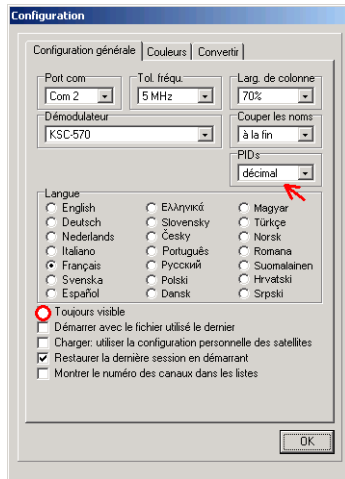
Configuration

Configuration générale | Couleurs | Convertir

Port com
Com 2

Tol. fréqu.
5 MHz

Larg. de colonne
70%

Démodulateur
KSC-570

Couper les noms
à la fin

PIDs
décimal

Langue
English
Deutsch
Nederlands
Italiano
Français
Svenska
Español
Ελληνικά
Slovensky
Česky
Português
Русский
Polski
Dansk
Magyar
Türkçe
Norsk
Romana
Suomalainen
Hrvatski
Srpski

Toujours visible
Démarrer avec le fichier utilisé le dernier
Charger: utiliser la configuration personnelle des satellites
Restaurer la dernière session en démarrant
Montrer le numéro des canaux dans les listes

OK